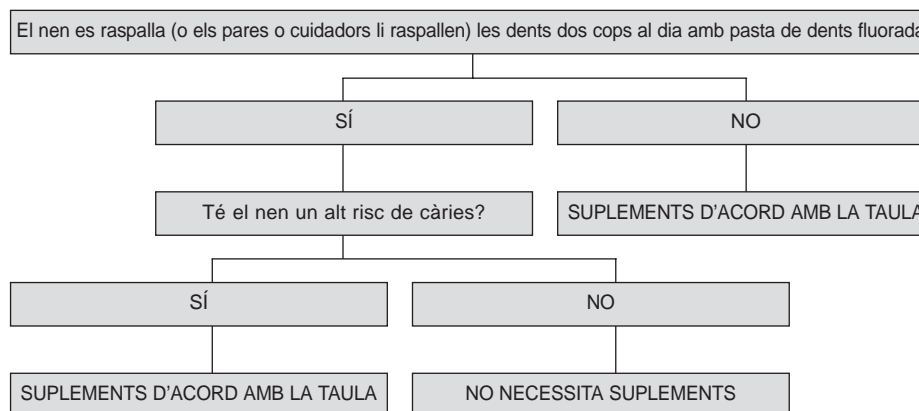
El nen es raspalla (o els pares o cuidadors li raspallen) les dents dos cops al dia amb pasta de dents fluorada

SÍ

NO

Té el nen un alt risc de càries?

SUPLEMENTS D'ACORD AMB LA TAULA

SÍ

NO

SUPLEMENTS D'ACORD AMB LA TAULA

NO NECESSITA SUPLEMENTS